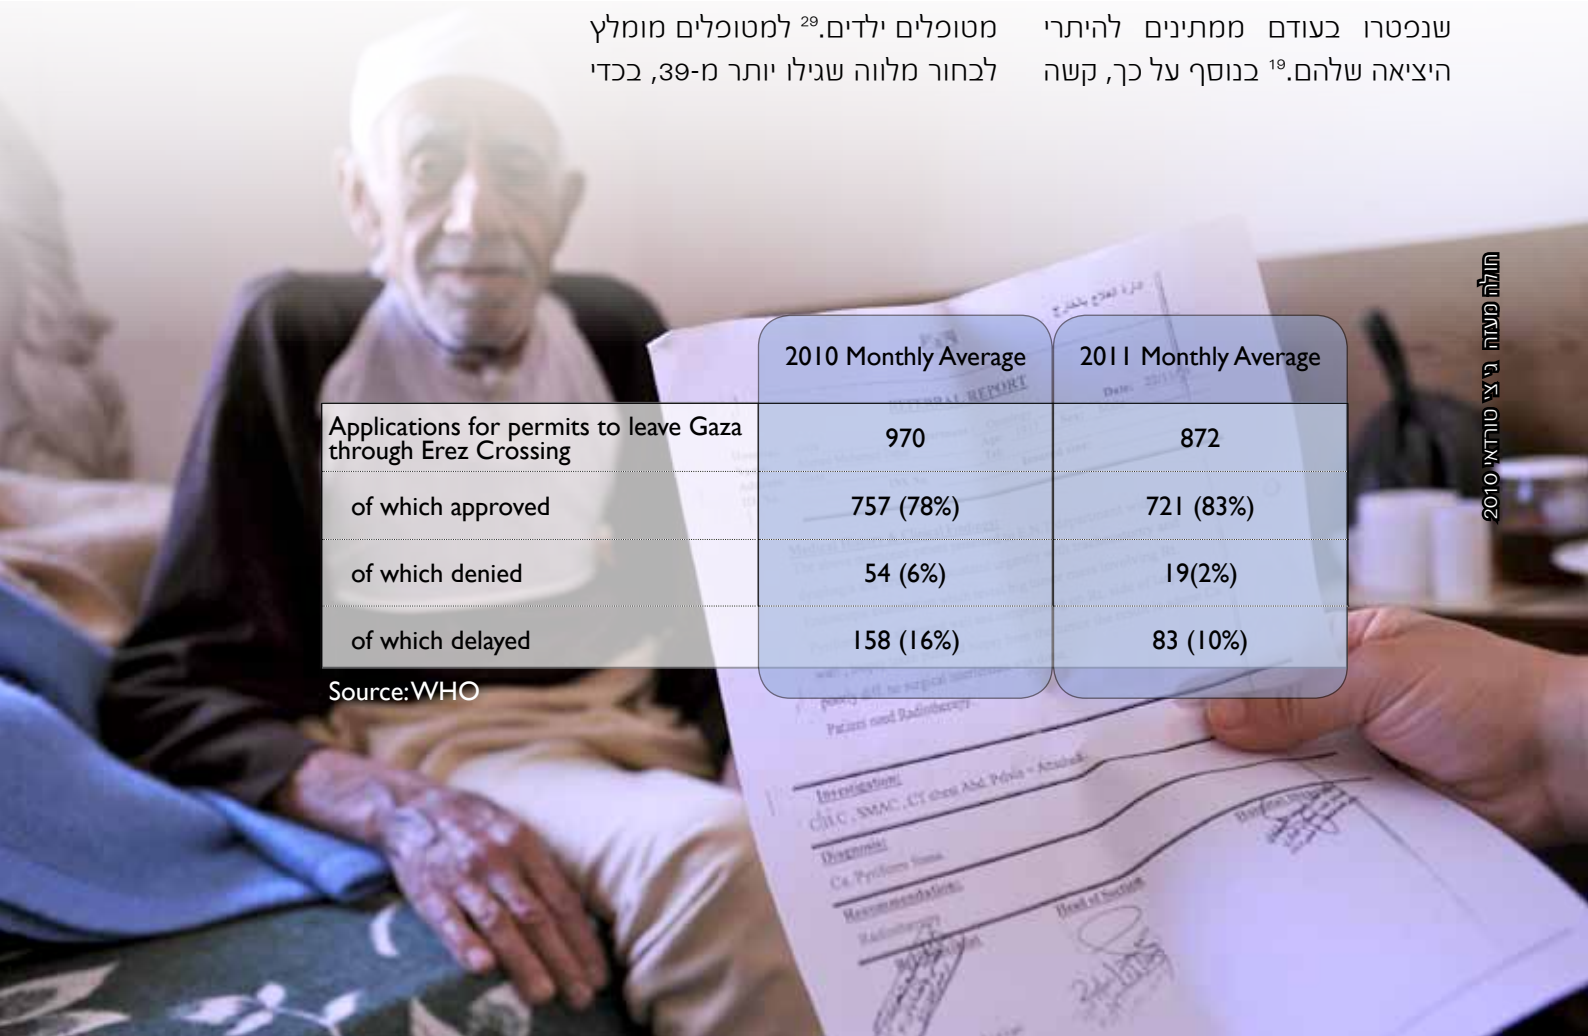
שנפטרו בעודם ממתינים להיתרי היציאה שלהם.$^{19}$ בנוסף על כך, קשה

מטופלים ילדים.$^{29}$ למטופלים מומלץ לבחור מלווה שגילו יותר מ-39, בכדי

חולה מעזה ג'י צ' טורדאי 2010

| | 2010 Monthly Average | 2011 Monthly Average |
|---|---|---|
| Applications for permits to leave Gaza through Erez Crossing | 970 | 872 |
| of which approved | 757 (78%) | 721 (83%) |
| of which denied | 54 (6%) | 19(2%) |
| of which delayed | 158 (16%) | 83 (10%) |

Source: WHO

REFERRAL REPORT

Date:

Patient need Radiotherapy.

Investigation:

CBC, SMAC, CT chest Abd. Pelvis + Aradiak

Diagnosis:

Ca. Pyriform Sinus

Recommendation:

Radiotherapy

Head of Section